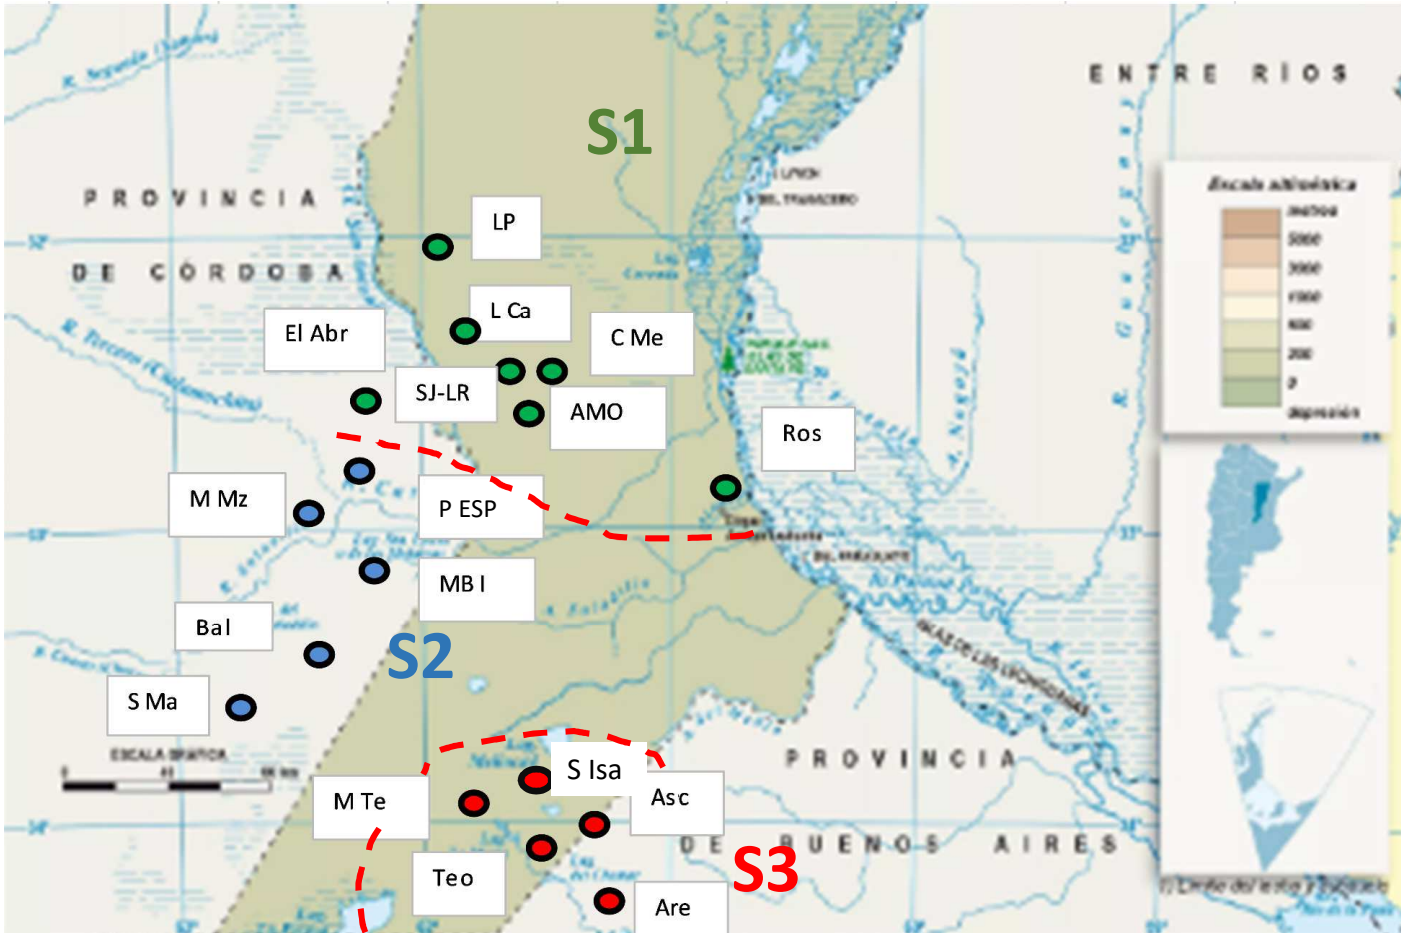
ENTRE RIOS

S1

PROVINCIA

DE CÓRDOBA

LP

L Ca

El Abr

C Me

SJ-LR

AMO

Ros

Escala altimétrica

M Mz

P ESP

MB I

Bal

S2

S Ma

ESCALA GRÁFICA

S Isa

M Te

Asc

PROVINCIA

DE BUENOS AIRES

S3

Teo

Are

R. Tercero (Calamuchita)